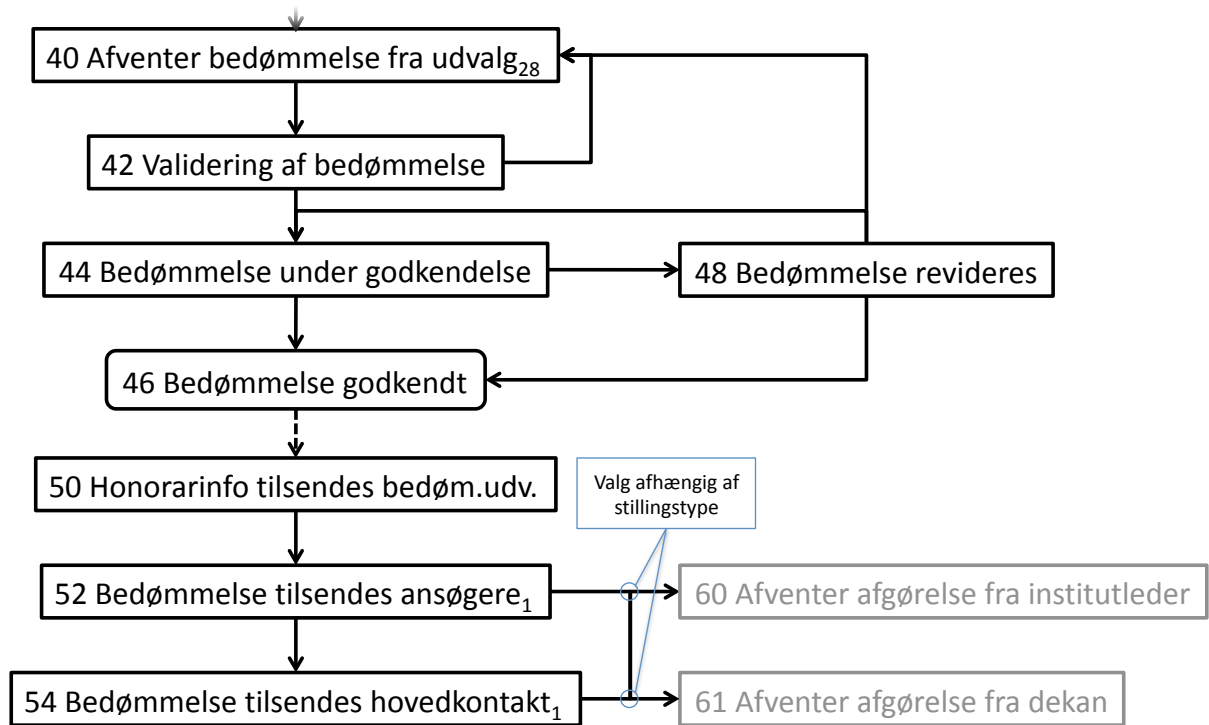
40 Afventer bedømmelse fra udvalg$_{28}$

42 Validering af bedømmelse

44 Bedømmelse under godkendelse

48 Bedømmelse revideres

46 Bedømmelse godkendt

50 Honorarinfo tilsendes bedøm.udv.

Valg afhængig af stillingstype

52 Bedømmelse tilsendes ansøgere$_{1}$

60 Afventer afgørelse fra institutleder

54 Bedømmelse tilsendes hovedkontakt$_{1}$

61 Afventer afgørelse fra dekan